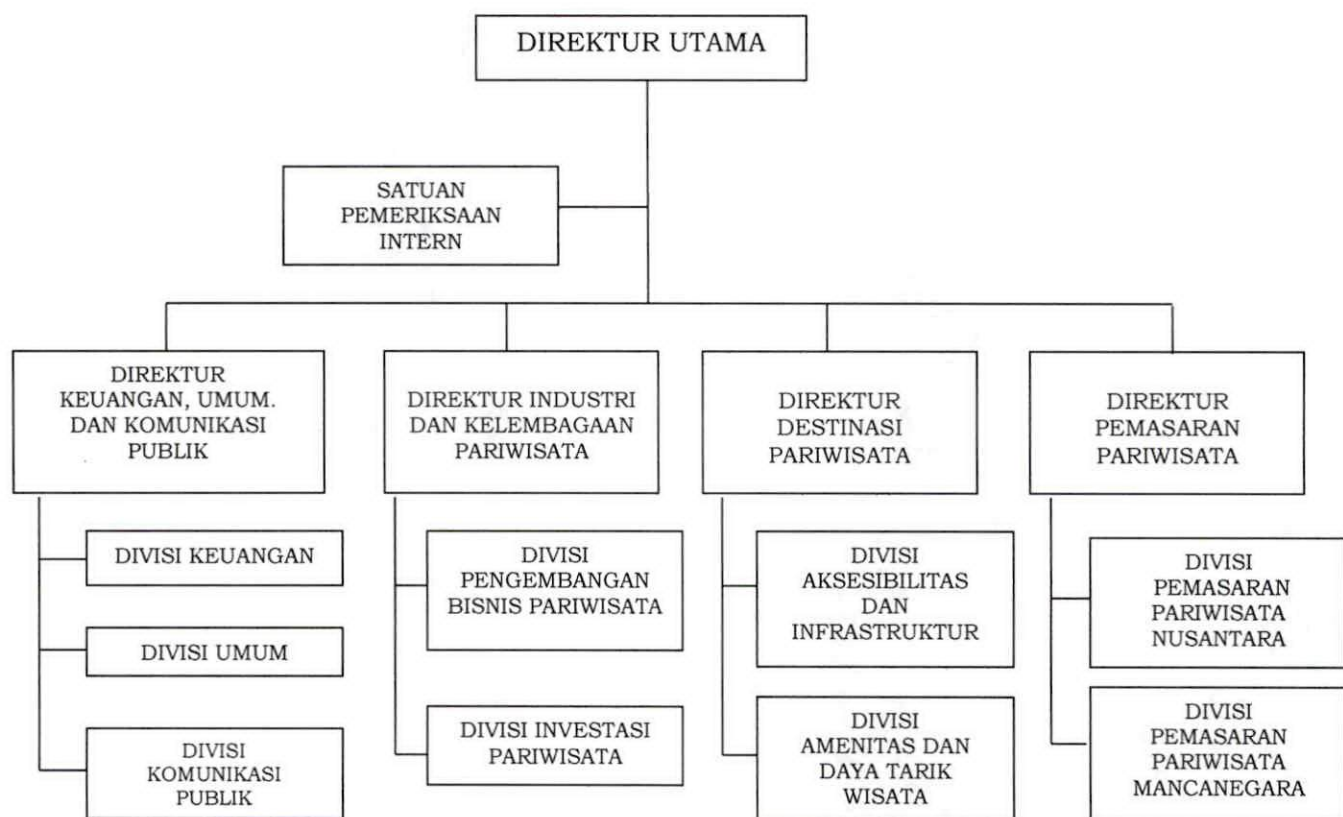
DIREKTUR UTAMA

SATUAN PEMERIKSAAN INTERN

DIREKTUR KEUANGAN, UMUM. DAN KOMUNIKASI PUBLIK

DIVISI KEUANGAN

DIVISI UMUM

DIVISI KOMUNIKASI PUBLIK

DIREKTUR INDUSTRI DAN KELEMBAGAAN PARIWISATA

DIVISI PENGEMBANGAN BISNIS PARIWISATA

DIVISI INVESTASI PARIWISATA

DIREKTUR DESTINASI PARIWISATA

DIVISI AKSESIBILITAS DAN INFRASTRUKTUR

DIVISI AMENITAS DAN DAYA TARIK WISATA

DIREKTUR PEMASARAN PARIWISATA

DIVISI PEMASARAN PARIWISATA NUSANTARA

DIVISI PEMASARAN PARIWISATA MANCANEGARA